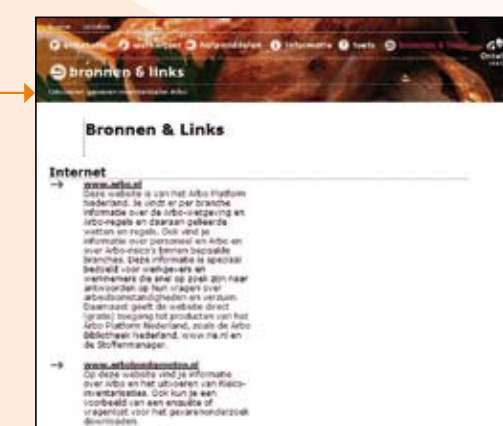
bronnen & links

Bronnen & Links

Internet

→ www.arbo.nl
Deze website is van het Arbo Platform Nederland. Je vindt er per branche informatie over de Arbo-wetgeving en Arbo-regels en daaraan gekoppelde wetten en regels. Ook vind je informatie over personeel en Arbo en over Arbo-risico's binnen bepaalde branches. Deze informatie is speciaal bedoeld voor werkgevers en werknemers die snel op zoek zijn naar antwoorden op hun vragen over arbeidsomstandigheden en verzuim. Daarnaast geeft de website direct (gratis) toegang tot producten van het Arbo Platform Nederland, zoals de Arbo Bibliotheek Nederland, www.ria.nl en de Stoffenmanager.

→ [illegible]
Op deze website vind je informatie over Arbo en het uitvoeren van Risico-inventarisaties. Ook kun je een voorbeeld van een enquête of vragenlijst voor het gevarenonderzoek downloaden.